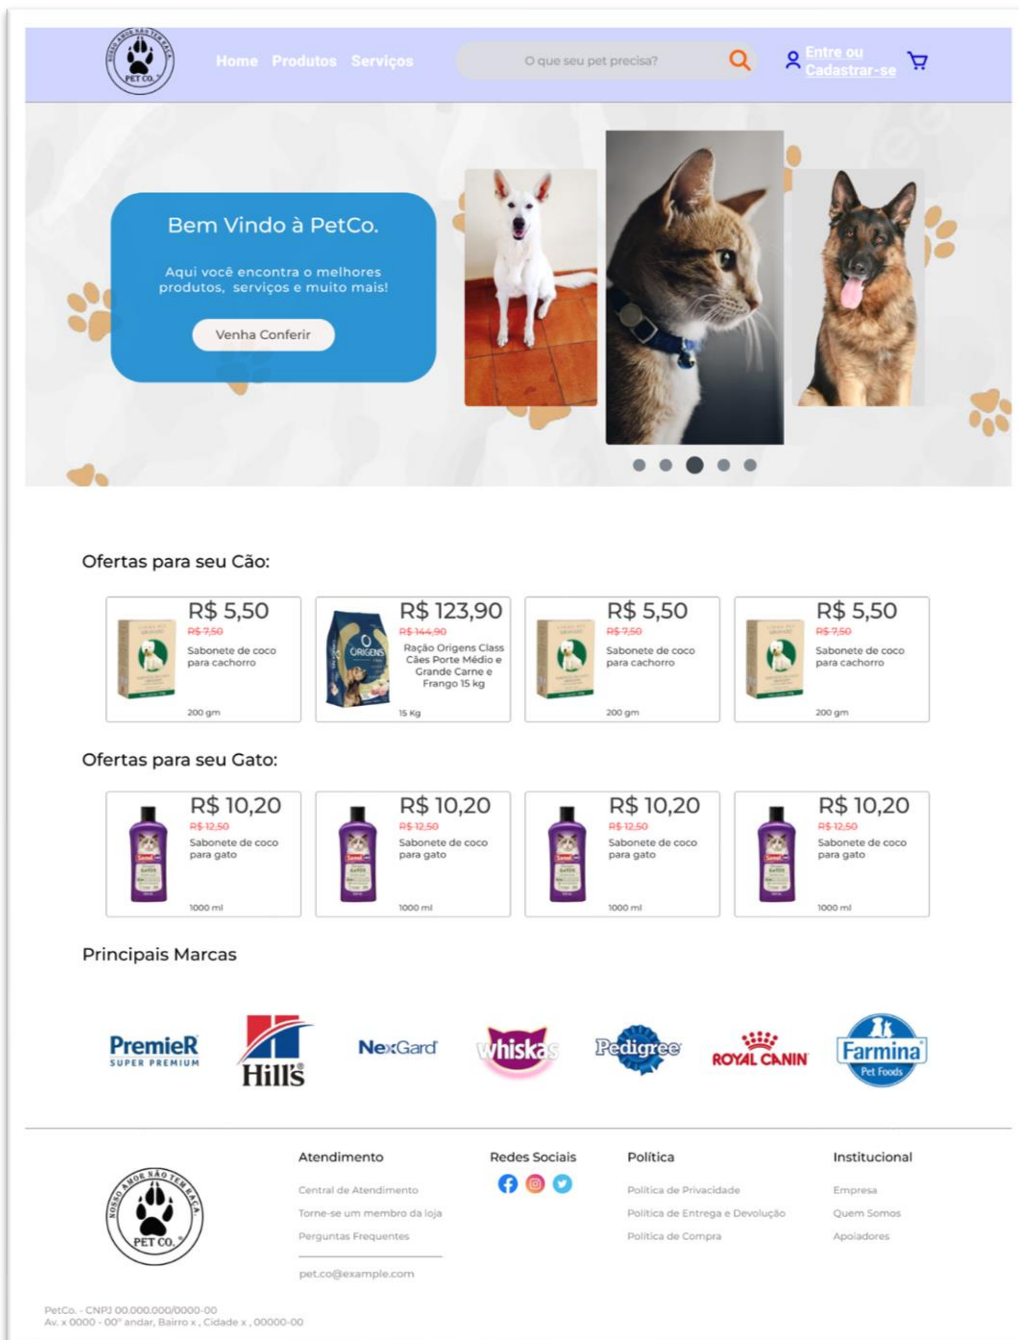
NOSSO AMOR NÃO TEM RAÇA PET CO.

Home Produtos Serviços

O que seu pet precisa?

Entre ou Cadastrar-se

Bem Vindo à PetCo.

Aqui você encontra o melhores produtos, serviços e muito mais!

Venha Conferir

Ofertas para seu Cão:

R$ 5,50
R$ 7,50
Sabonete de coco para cachorro
200 gm

R$ 123,90
R$ 144,90
Ração Origens Class Cães Porte Médio e Grande Carne e Frango 15 kg
15 Kg

R$ 5,50
R$ 7,50
Sabonete de coco para cachorro
200 gm

R$ 5,50
R$ 7,50
Sabonete de coco para cachorro
200 gm

Ofertas para seu Gato:

R$ 10,20
R$ 12,50
Sabonete de coco para gato
1000 ml

R$ 10,20
R$ 12,50
Sabonete de coco para gato
1000 ml

R$ 10,20
R$ 12,50
Sabonete de coco para gato
1000 ml

R$ 10,20
R$ 12,50
Sabonete de coco para gato
1000 ml

Principais Marcas

PremieR SUPER PREMIUM
Hill's
NexGard
whiskas
Pedigree
ROYAL CANIN
Farmina Pet Foods

NOSSO AMOR NÃO TEM RAÇA PET CO.

Atendimento
Central de Atendimento
Torne-se um membro da loja
Perguntas Frequentes
pet.co@example.com

Redes Sociais

Política
Política de Privacidade
Política de Entrega e Devolução
Política de Compra

Institucional
Empresa
Quem Somos
Apoiadores

PetCo. - CNPJ 00.000.000/0000-00
Av. x 0000 - 00° andar, Bairro x , Cidade x , 00000-00